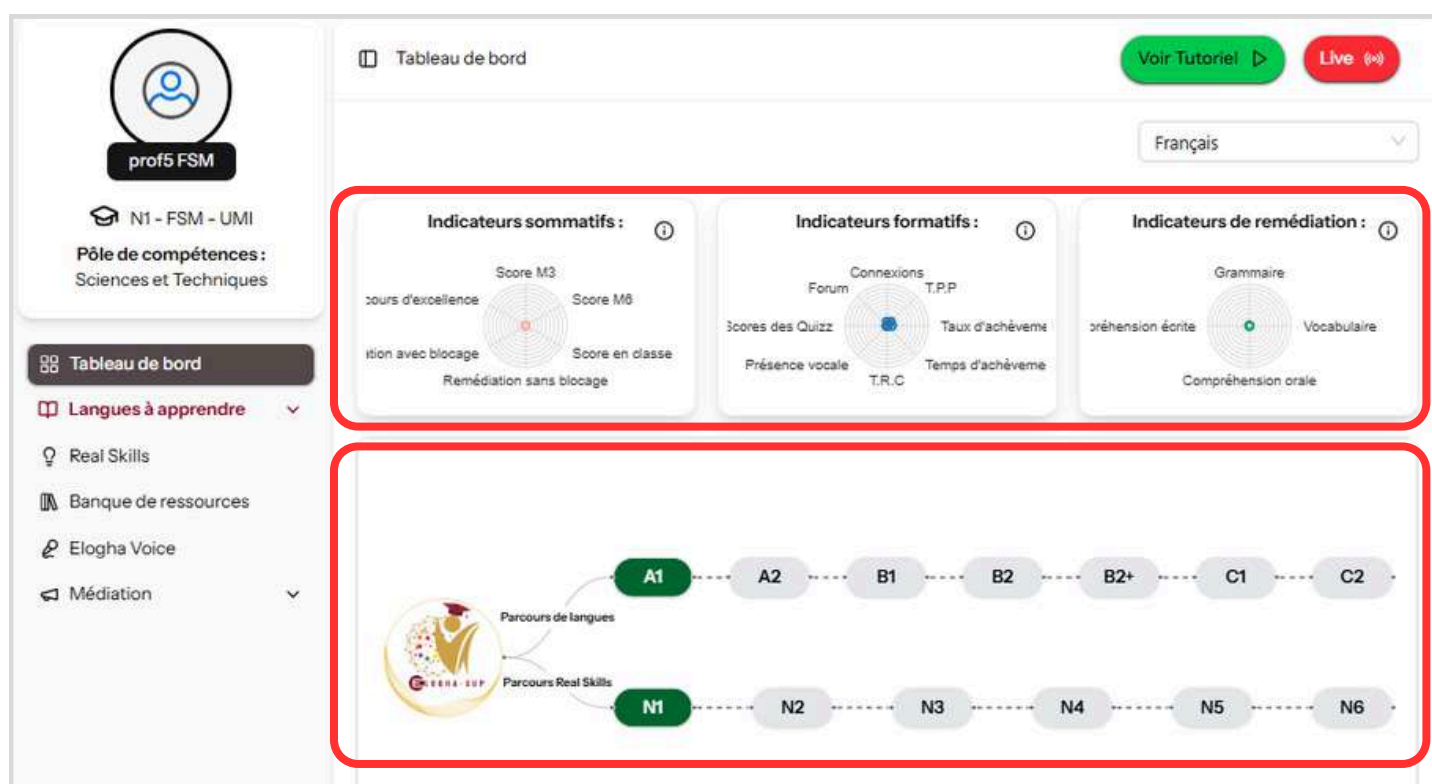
prof5 FSM

N1 - FSM - UMI

Pôle de compétences :
Sciences et Techniques

Tableau de bord
Langues à apprendre
Real Skills
Banque de ressources
Elogha Voice
Médiation

Tableau de bord

Voir Tutoriel
Live

Français

Indicateurs sommatifs :
Score M3
Score M6
Score en classe
Remédiation sans blocage
ation avec blocage
ours d'excellence

Indicateurs formatifs :
Connexions
T.P.P
Taux d'achèveme
Temps d'achèveme
T.R.C
Présence vocale
Scores des Quizz
Forum

Indicateurs de remédiation :
Grammaire
Vocabulaire
Compréhension orale
préhension écrite

Parcours de langues
A1
A2
B1
B2
B2+
C1
C2

Parcours Real Skills
N1
N2
N3
N4
N5
N6

ELOGHA-SUP